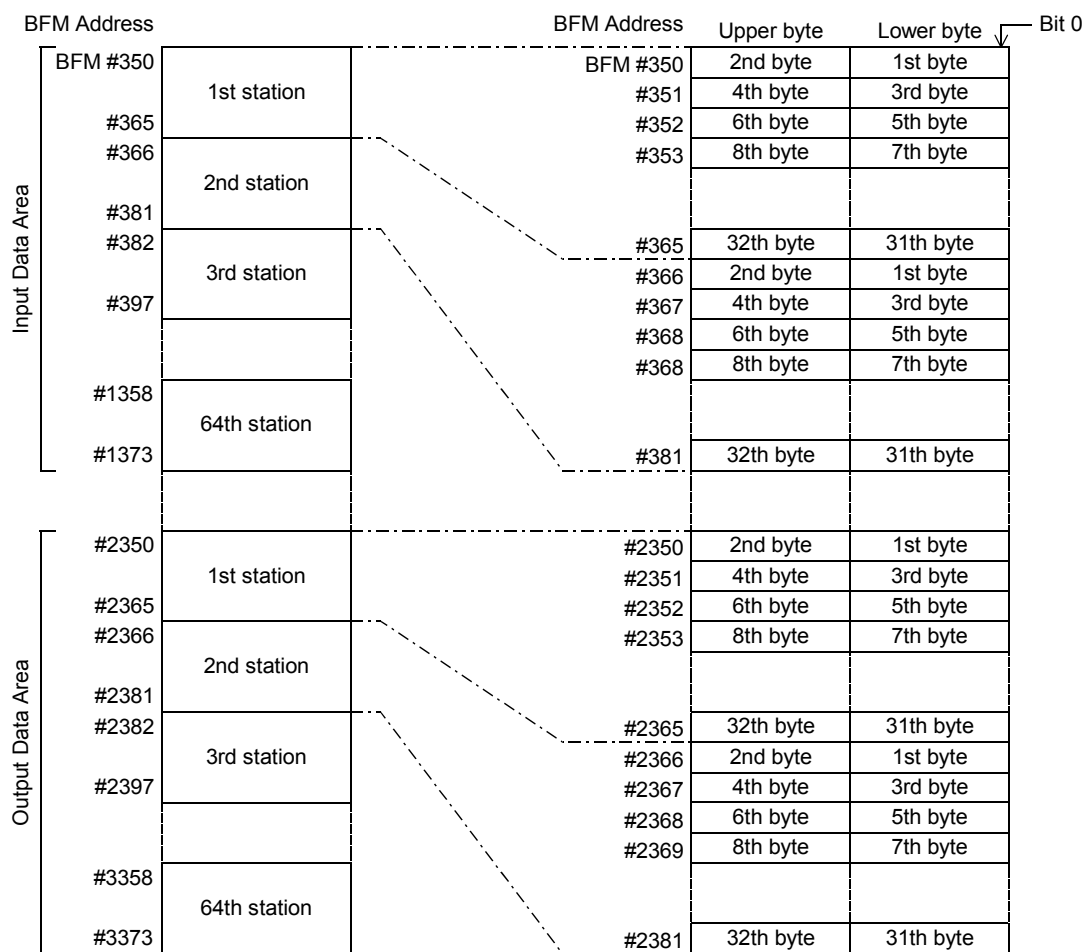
BFM Address

Input Data Area

| BFM Address | |
|---|---|
| BFM #350 | 1st station |
| #365 | |
| #366 | 2nd station |
| #381 | |
| #382 | 3rd station |
| #397 | |
| | |
| #1358 | 64th station |
| #1373 | |

Output Data Area

| BFM Address | |
|---|---|
| #2350 | 1st station |
| #2365 | |
| #2366 | 2nd station |
| #2381 | |
| #2382 | 3rd station |
| #2397 | |
| | |
| #3358 | 64th station |
| #3373 | |

Bit 0

| BFM Address | Upper byte | Lower byte |
|---|---|---|
| BFM #350 | 2nd byte | 1st byte |
| #351 | 4th byte | 3rd byte |
| #352 | 6th byte | 5th byte |
| #353 | 8th byte | 7th byte |
| | | |
| #365 | 32th byte | 31th byte |
| #366 | 2nd byte | 1st byte |
| #367 | 4th byte | 3rd byte |
| #368 | 6th byte | 5th byte |
| #368 | 8th byte | 7th byte |
| | | |
| #381 | 32th byte | 31th byte |
| | | |
| #2350 | 2nd byte | 1st byte |
| #2351 | 4th byte | 3rd byte |
| #2352 | 6th byte | 5th byte |
| #2353 | 8th byte | 7th byte |
| | | |
| #2365 | 32th byte | 31th byte |
| #2366 | 2nd byte | 1st byte |
| #2367 | 4th byte | 3rd byte |
| #2368 | 6th byte | 5th byte |
| #2369 | 8th byte | 7th byte |
| | | |
| #2381 | 32th byte | 31th byte |